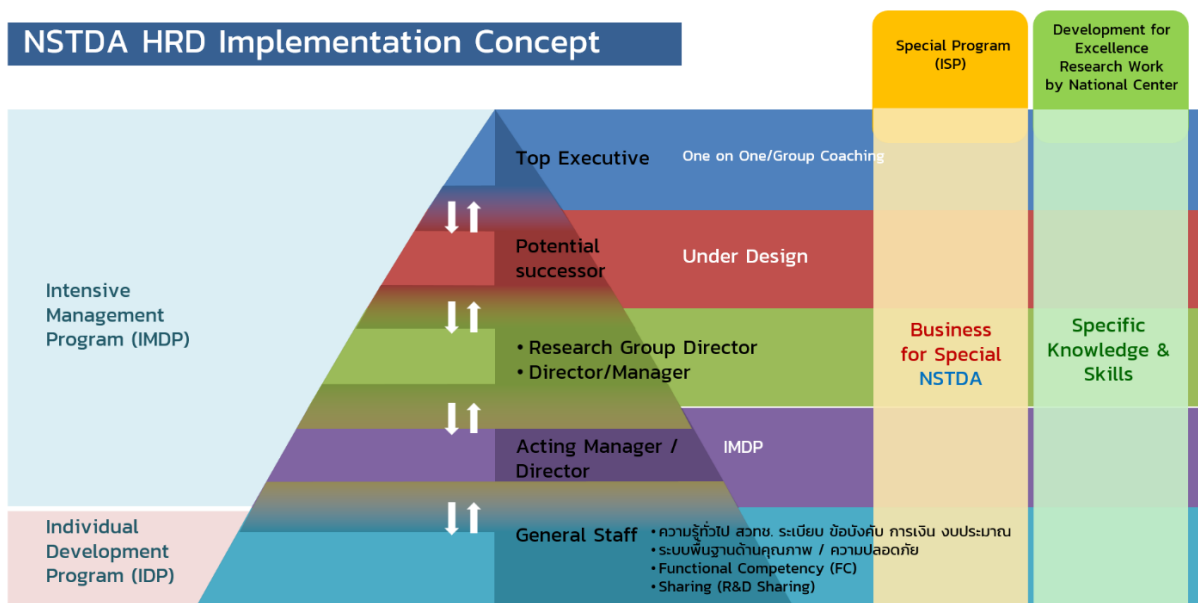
NSTDA HRD Implementation Concept

Special Program (ISP)

Development for Excellence Research Work by National Center

Intensive Management Program (IMDP)

Individual Development Program (IDP)

Top Executive

One on One/Group Coaching

Potential successor

Under Design

• Research Group Director
• Director/Manager

Acting Manager / Director

IMDP

General Staff

• ความรู้ทั่วไป สวทช. ระเบียบ ข้อบังคับ การเงิน งบประมาณ
• ระบบพื้นฐานด้านคุณภาพ / ความปลอดภัย
• Functional Competency (FC)
• Sharing (R&D Sharing)

Business for Special NSTDA

Specific Knowledge & Skills